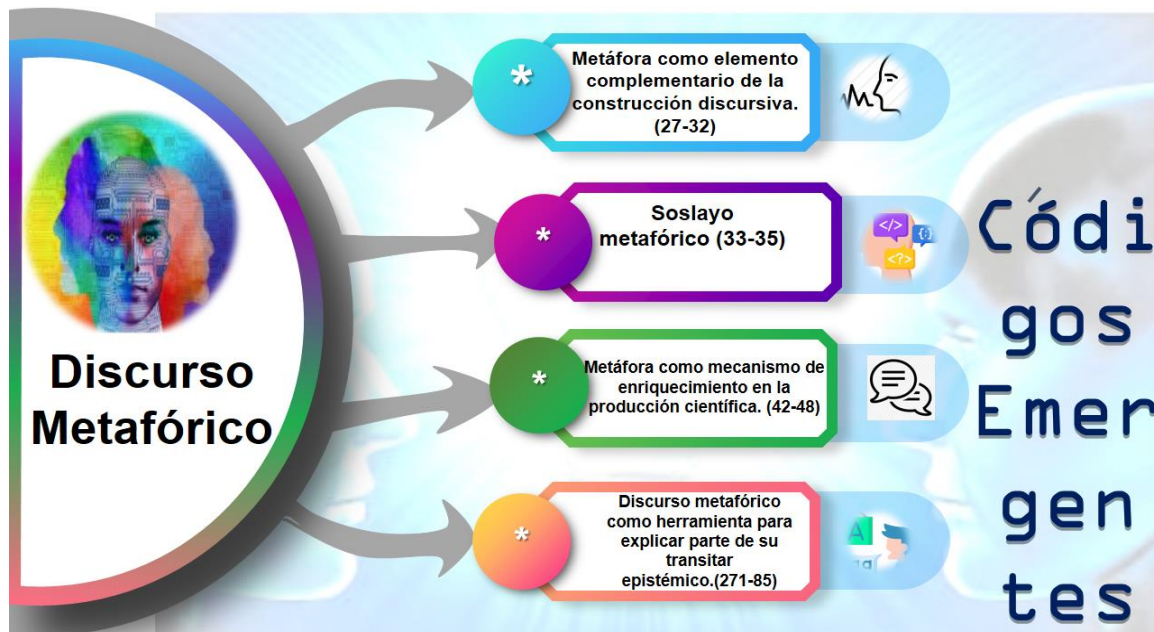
Discurso Metafórico

*
Metáfora como elemento complementario de la construcción discursiva. (27-32)

*
Soslayo metafórico (33-35)

*
Metáfora como mecanismo de enriquecimiento en la producción científica. (42-48)

*
Discurso metafórico como herramienta para explicar parte de su transitar epistémico.(271-85)

Códigos Emergentes